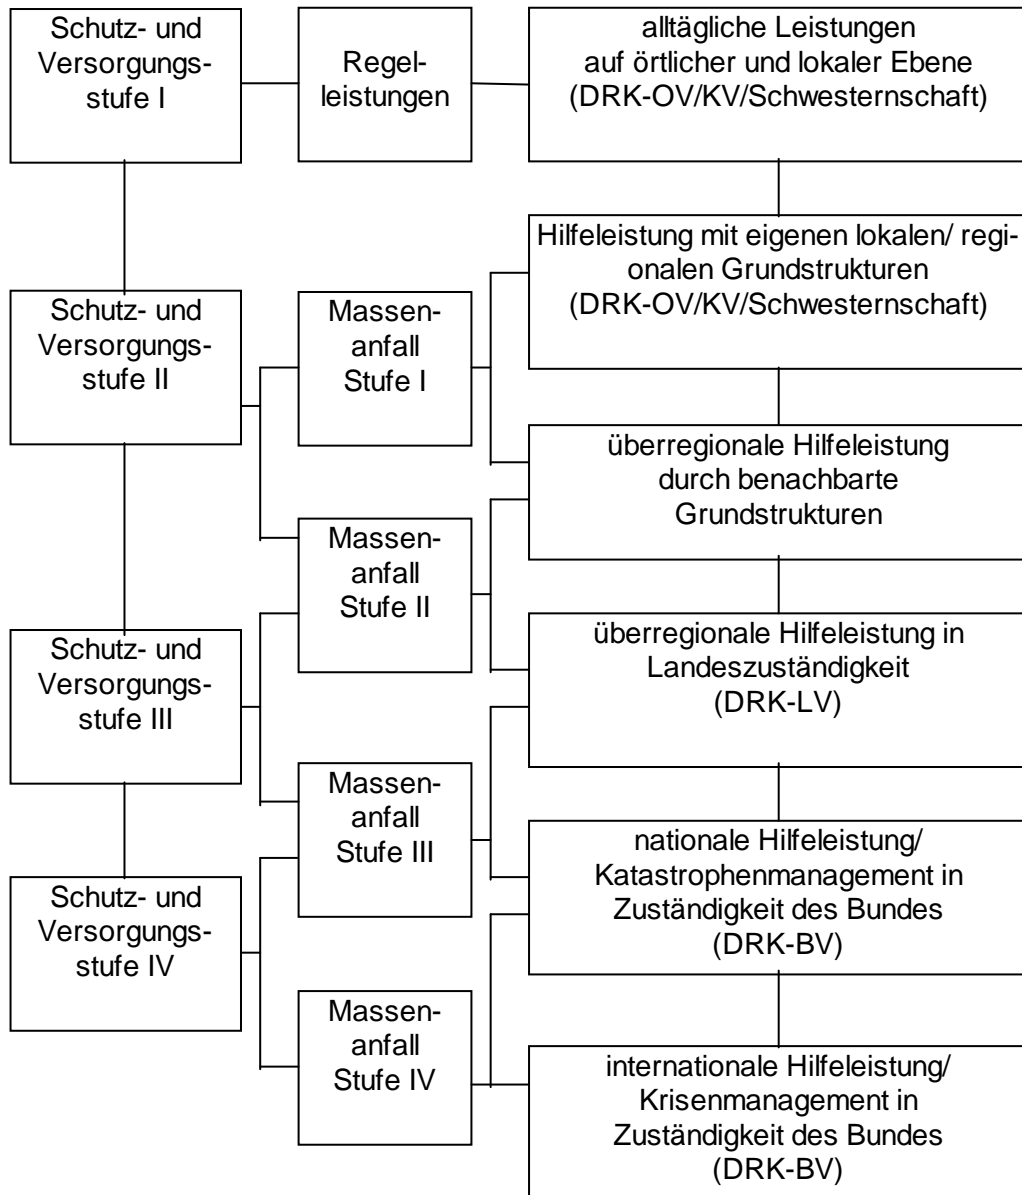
Schutz- und Versorgungsstufe I

Regelleistungen

alltägliche Leistungen auf örtlicher und lokaler Ebene (DRK-OV/KV/Schwesternschaft)

Hilfeleistung mit eigenen lokalen/ regionalen Grundstrukturen (DRK-OV/KV/Schwesternschaft)

Schutz- und Versorgungsstufe II

Massenanfall Stufe I

überregionale Hilfeleistung durch benachbarte Grundstrukturen

Massenanfall Stufe II

überregionale Hilfeleistung in Landeszuständigkeit (DRK-LV)

Schutz- und Versorgungsstufe III

Massenanfall Stufe III

nationale Hilfeleistung/ Katastrophenmanagement in Zuständigkeit des Bundes (DRK-BV)

Schutz- und Versorgungsstufe IV

Massenanfall Stufe IV

internationale Hilfeleistung/ Krisenmanagement in Zuständigkeit des Bundes (DRK-BV)